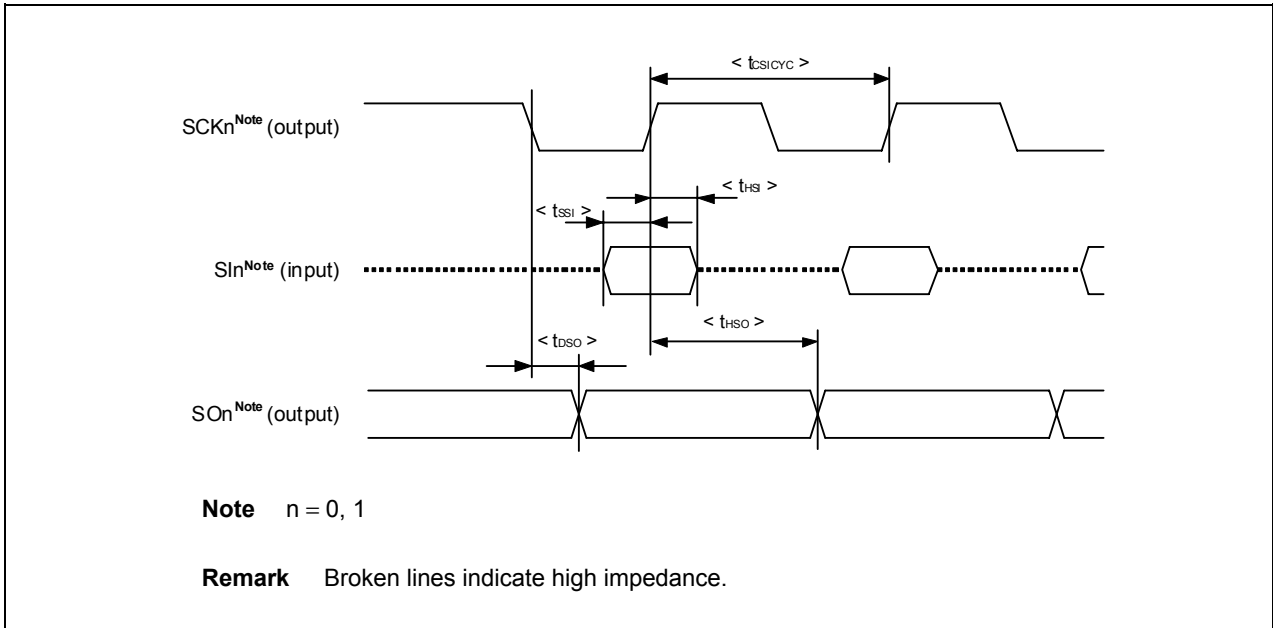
< $t_{CSICYC}$ >

SCKn$^{Note}$ (output)

< $t_{HSI}$ >

< $t_{SSI}$ >

SIn$^{Note}$ (input)

< $t_{DSO}$ >

< $t_{HSO}$ >

SOn$^{Note}$ (output)

**Note** n = 0, 1

**Remark** Broken lines indicate high impedance.